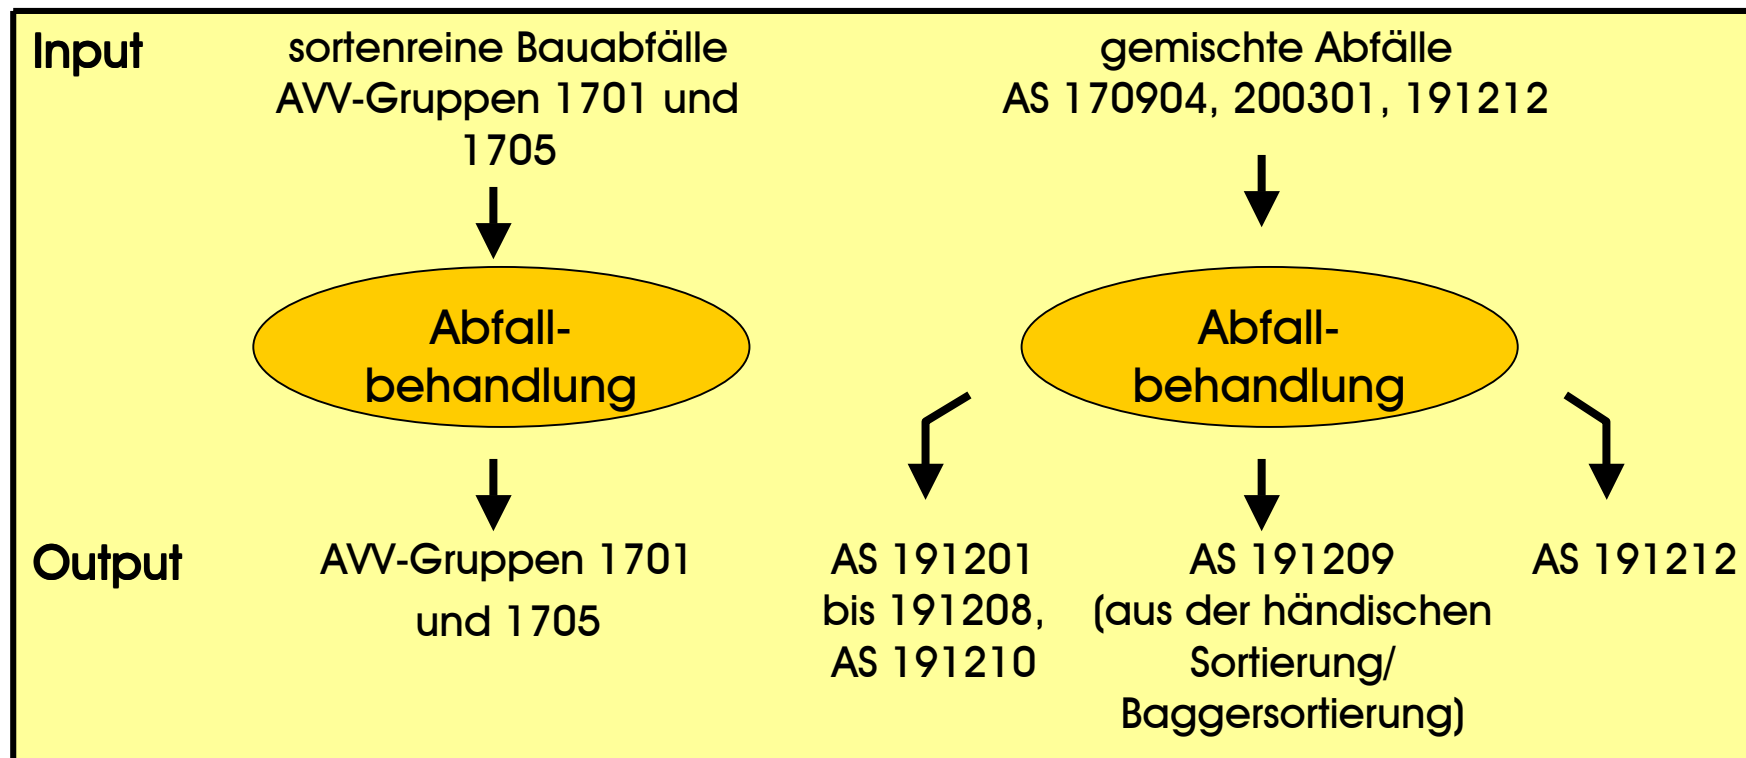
Input

sortenreine Bauabfälle AVV-Gruppen 1701 und 1705

gemischte Abfälle AS 170904, 200301, 191212

Abfallbehandlung

Abfallbehandlung

Output

AVV-Gruppen 1701 und 1705

AS 191201 bis 191208, AS 191210

AS 191209 (aus der händischen Sortierung/ Baggersortierung)

AS 191212